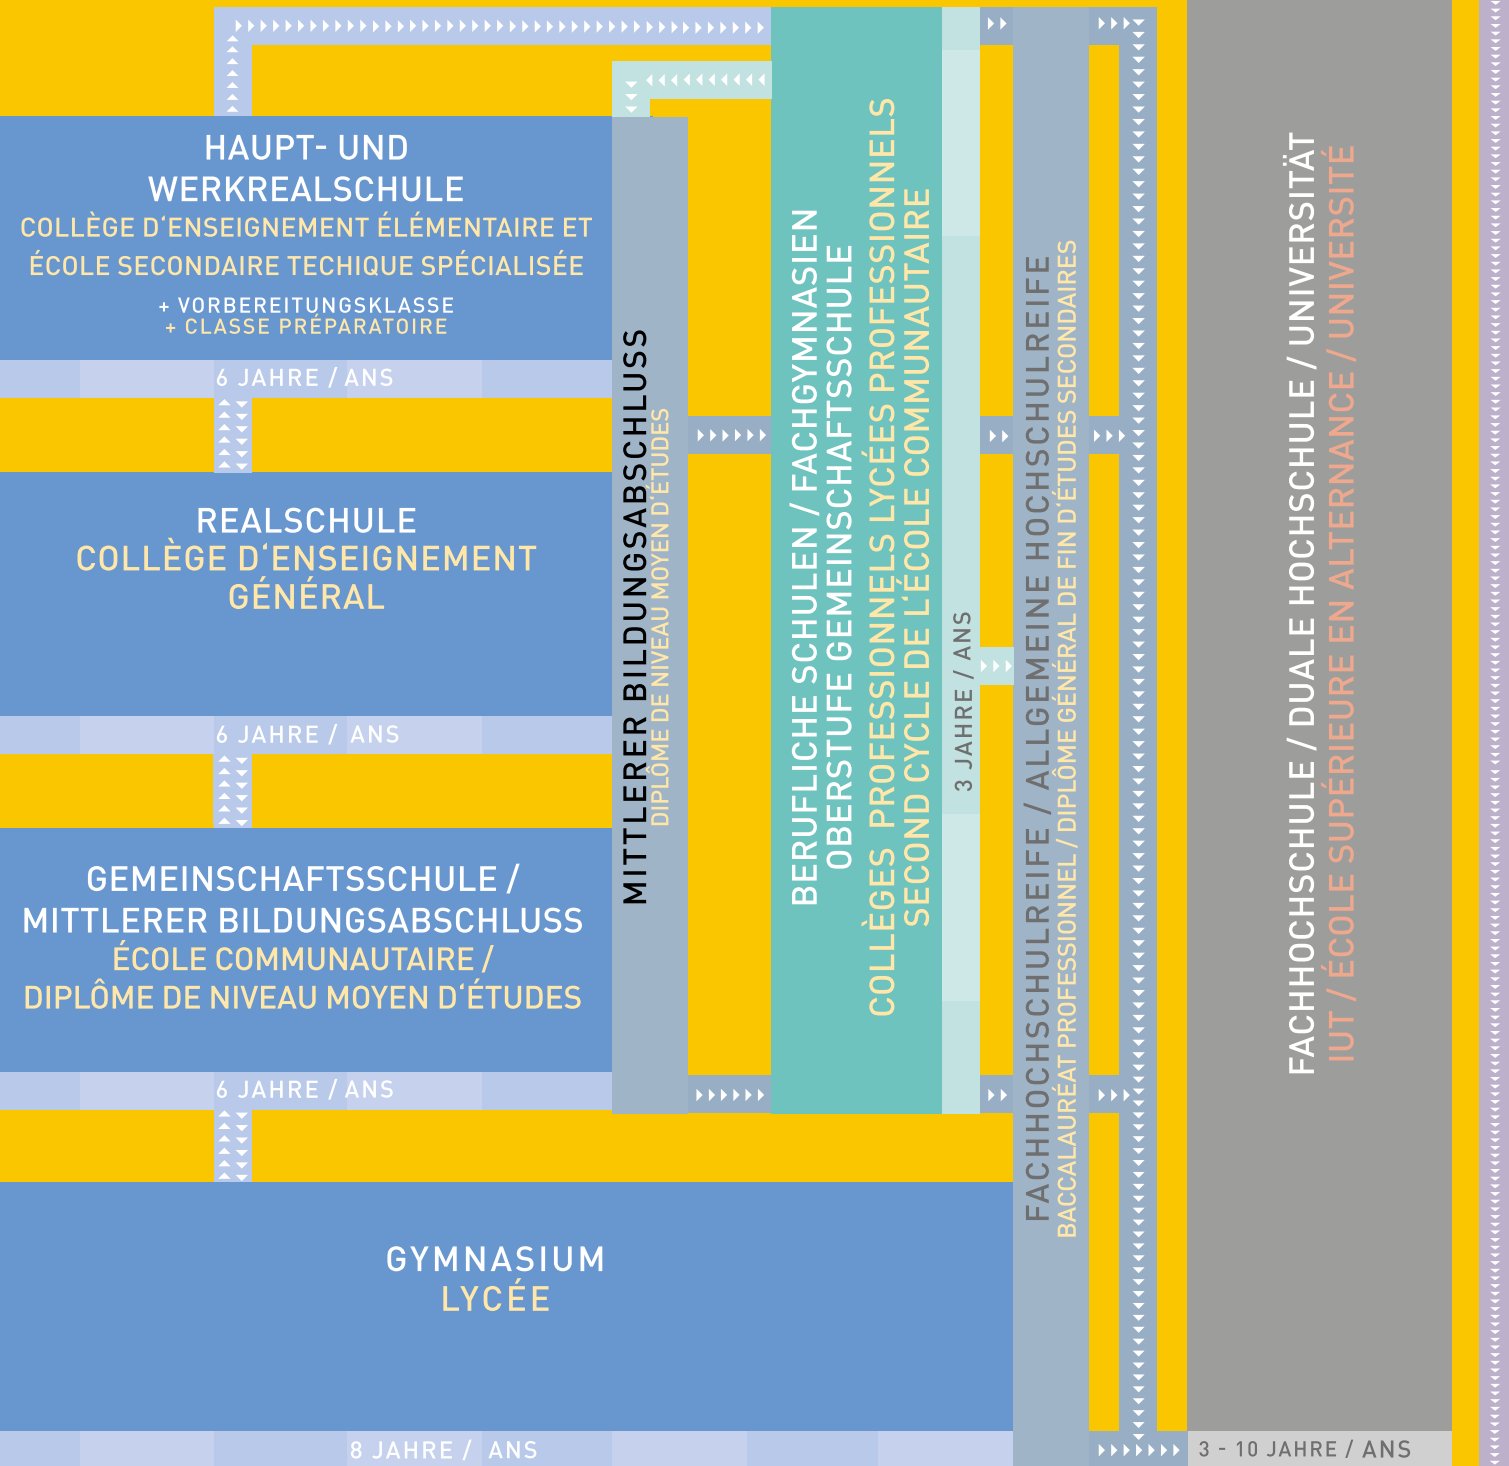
HAUPT- UND WERKREALSCHULE
COLLÈGE D'ENSEIGNEMENT ÉLÉMENTAIRE ET ÉCOLE SECONDAIRE TECHIQUE SPÉCIALISÉE
+ VORBEREITUNGSKLASSE
+ CLASSE PRÉPARATOIRE

6 JAHRE / ANS

REALSCHULE
COLLÈGE D'ENSEIGNEMENT GÉNÉRAL

6 JAHRE / ANS

GEMEINSCHAFTSSCHULE / MITTLERER BILDUNGSABSCHLUSS
ÉCOLE COMMUNAUTAIRE / DIPLÔME DE NIVEAU MOYEN D'ÉTUDES

6 JAHRE / ANS

GYMNASIUM
LYCÉE

8 JAHRE / ANS

MITTLERER BILDUNGSABSCHLUSS
DIPLÔME DE NIVEAU MOYEN D'ÉTUDES

BERUFLICHE SCHULEN / FACHGYMNASIEN OBERSTUFE GEMEINSCHAFTSSCHULE
COLLÈGES PROFESSIONNELS LYCÉES PROFESSIONNELS SECOND CYCLE DE L'ÉCOLE COMMUNAUTAIRE

3 JAHRE / ANS

FACHHOCHSCHULREIFE / ALLGEMEINE HOCHSCHULREIFE
BACCALAURÉAT PROFESSIONNEL / DIPLÔME GÉNÉRAL DE FIN D'ÉTUDES SECONDAIRES

FACHHOCHSCHULE / DUALE HOCHSCHULE / UNIVERSITÄT
IUT / ÉCOLE SUPÉRIEURE EN ALTERNANCE / UNIVERSITÉ

3 - 10 JAHRE / ANS